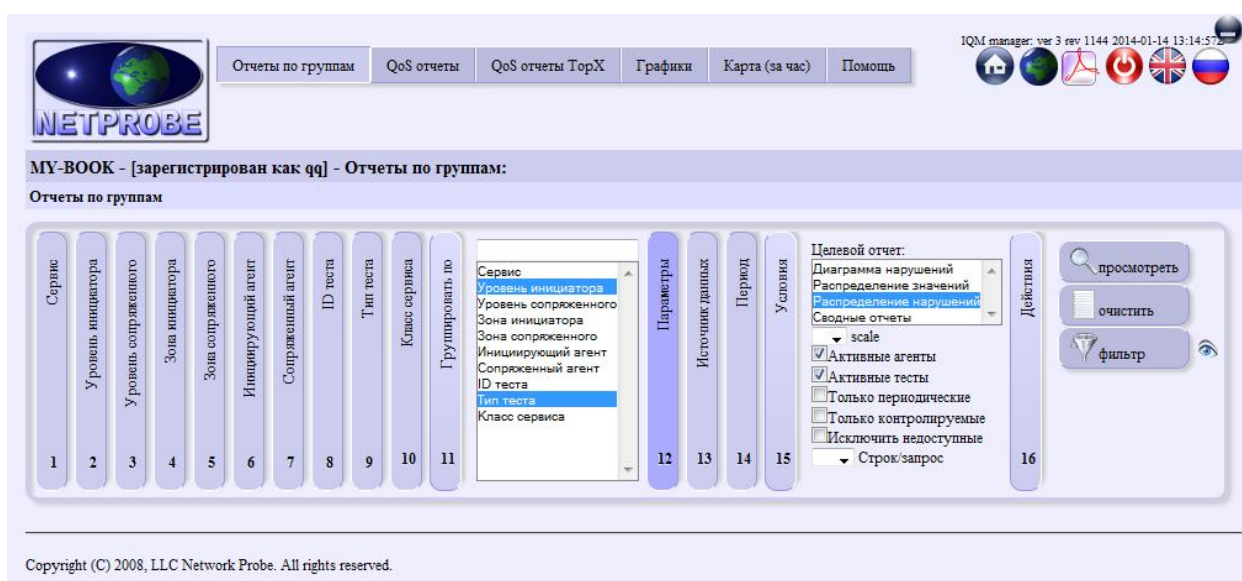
NETPROBE

Отчеты по группам | QoS отчеты | QoS отчеты TopX | Графики | Карта (за час) | Помощь

IQM manager: ver 3 rev 1144 2014-01-14 13:14:57

MY-BOOK - [зарегистрирован как qq] - Отчеты по группам:

Отчеты по группам

Сервис 1
Уровень инициатора 2
Уровень сопряженного 3
Зона инициатора 4
Зона сопряженного 5
Инициирующий агент 6
Сопряженный агент 7
ID теста 8
Тип теста 9
Класс сервиса 10
Группировать по 11

Сервис
Уровень инициатора
Уровень сопряженного
Зона инициатора
Зона сопряженного
Инициирующий агент
Сопряженный агент
ID теста
Тип теста
Класс сервиса

Параметры 12
Источник данных 13
Период 14
Условия 15

Целевой отчет:
Диаграмма нарушений
Распределение значений
Распределение нарушений
Сводные отчеты

scale
Активные агенты
Активные тесты
Только периодические
Только контролируемые
Исключить недоступные
Строк/запрос

Действия 16

просмотреть
очистить
фильтр

Copyright (C) 2008, LLC Network Probe. All rights reserved.